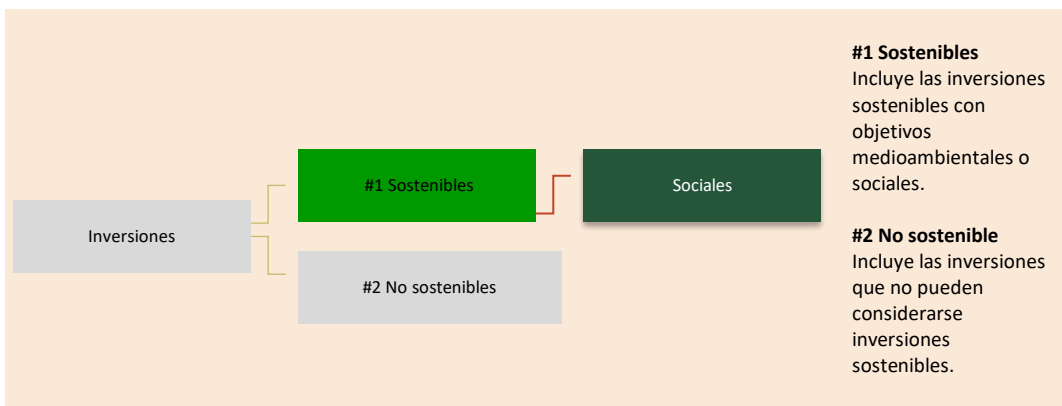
Inversiones

#1 Sostenibles

Sociales

#2 No sostenibles

**#1 Sostenibles**
Incluye las inversiones sostenibles con objetivos medioambientales o sociales.

**#2 No sostenible**
Incluye las inversiones que no pueden considerarse inversiones sostenibles.